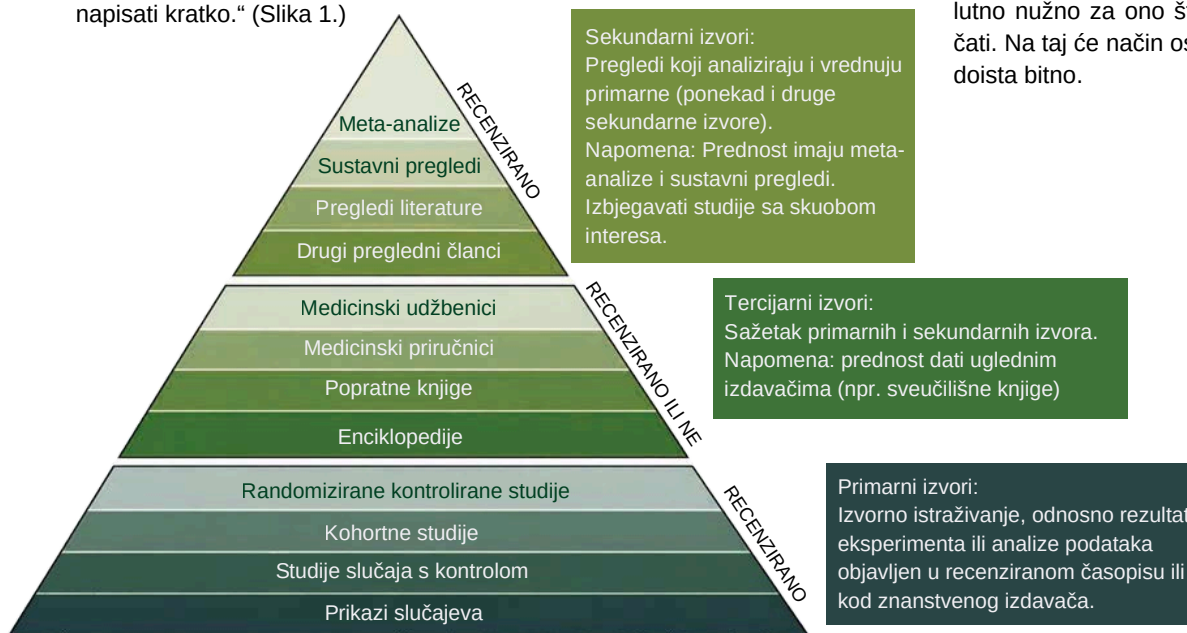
napisati kratko.“ (Slika 1.)

lutno nužno za ono š čati. Na taj će način os doista bitno.

Meta-analize
Sustavni pregledi
Pregledi literature
Drugi pregledni članci

RECENZIRANO

Sekundarni izvori:
Pregledi koji analiziraju i vrednuju primarne (ponekad i druge sekundarne izvore).
Napomena: Prednost imaju meta-analize i sustavni pregledi. Izbjegavati studije sa skuobom interesa.

Medicinski udžbenici
Medicinski priručnici
Popratne knjige
Enciklopedije

RECENZIRANO ILI NE

Tercijarni izvori:
Sažetak primarnih i sekundarnih izvora.
Napomena: prednost dati uglednim izdavačima (npr. sveučilišne knjige)

Randomizirane kontrolirane studije
Kohortne studije
Studije slučaja s kontrolom
Prikazi slučajeva

RECENZIRANO

Primarni izvori:
Izvorno istraživanje, odnosno rezultat eksperimenta ili analize podataka objavljen u recenziranom časopisu ili kod znanstvenog izdavača.